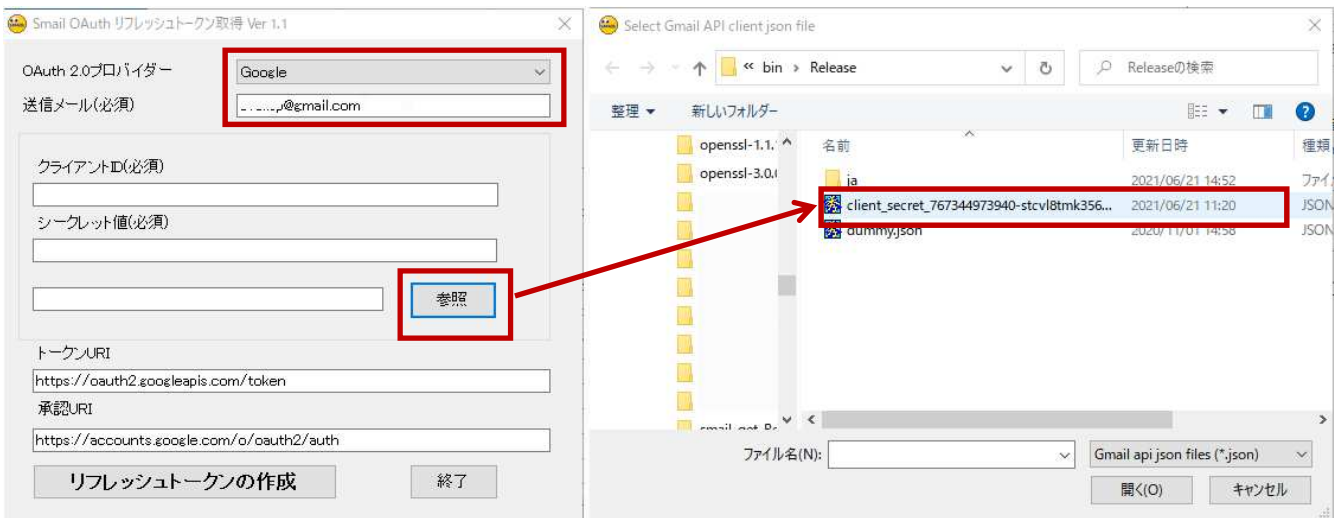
Smail OAuth リフレッシュトークン取得 Ver 1.1

OAuth 2.0プロバイダー
Google
送信メール(必須)
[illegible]@gmail.com

クライアントID(必須)
シークレット値(必須)
参照

トークンURI
https://oauth2.googleapis.com/token
承認URI
https://accounts.google.com/o/oauth2/auth

リフレッシュトークンの作成
終了

Select Gmail API client json file

« bin › Release
Releaseの検索

整理 ▾
新しいフォルダー

openssl-1.1.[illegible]
openssl-3.0.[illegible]
smail-get-Re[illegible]

名前
更新日時
種類

ja
2021/06/21 14:52
ファイ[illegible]

client_secret_767344973940-stcvl8tmk356...
2021/06/21 11:20
JSON

dummy.json
2020/11/01 14:58
JSON

ファイル名(N):
Gmail api json files (*.json)
開く(O)
キャンセル